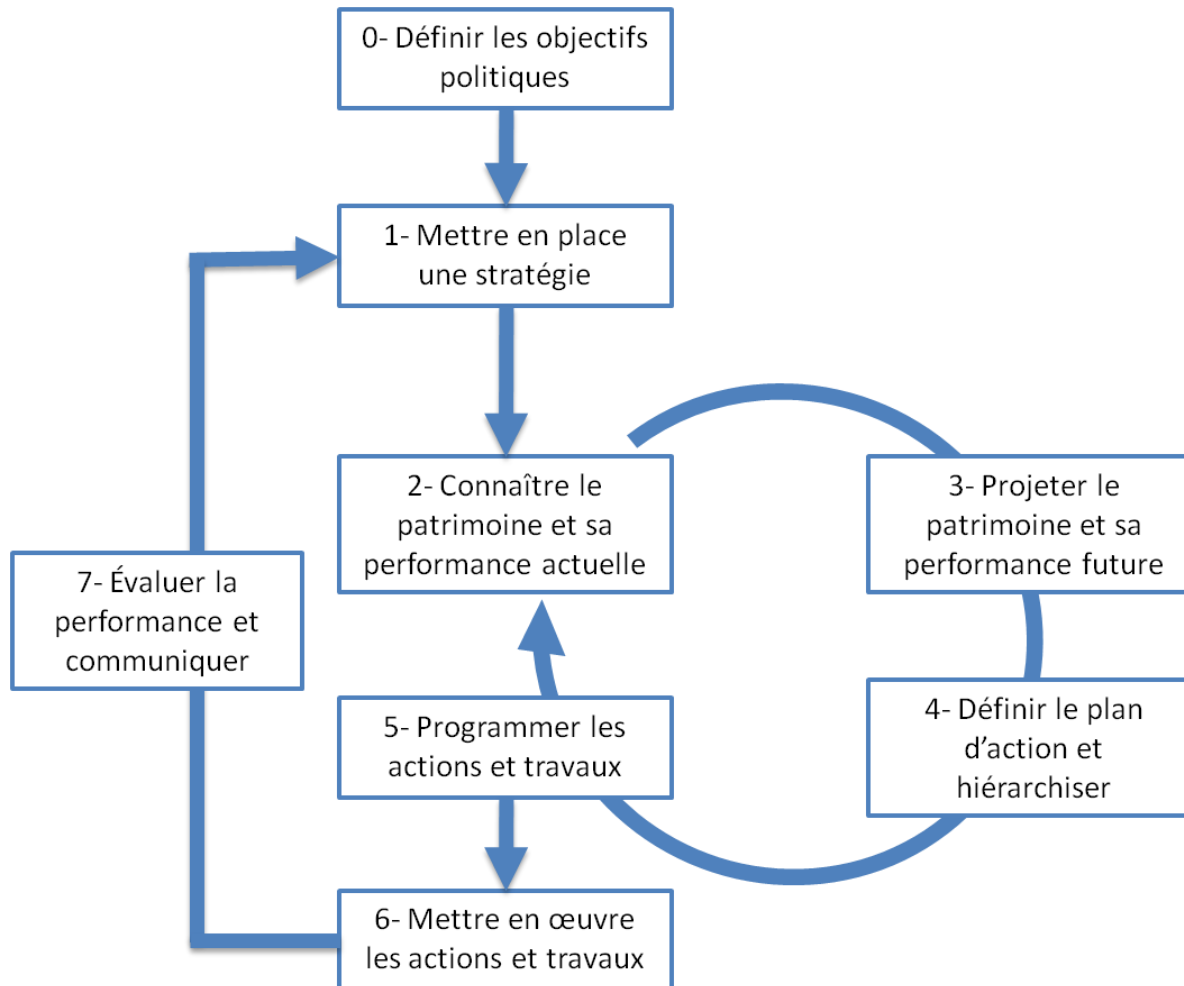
0- Définir les objectifs politiques

1- Mettre en place une stratégie

2- Connaître le patrimoine et sa performance actuelle

3- Projeter le patrimoine et sa performance future

4- Définir le plan d'action et hiérarchiser

5- Programmer les actions et travaux

6- Mettre en œuvre les actions et travaux

7- Évaluer la performance et communiquer